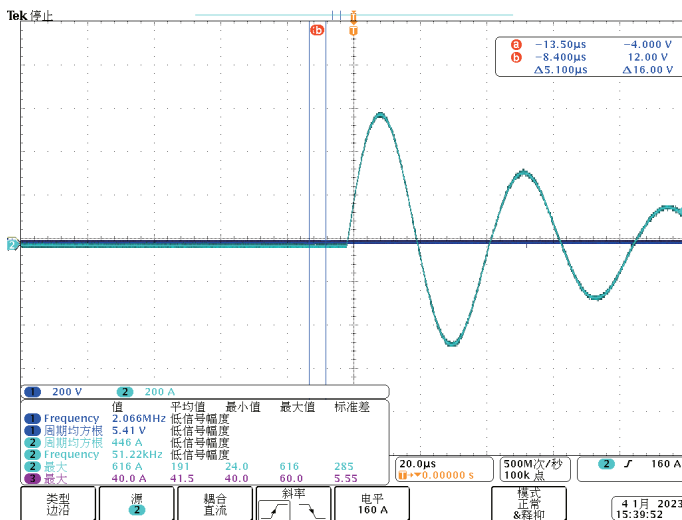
Tek 停止

a −13.50μs −4.000 V
b −8.400μs 12.00 V
Δ5.100μs Δ16.00 V

ab T

2

1 200 V 2 200 A

| | 值 | 平均值 | 最小值 | 最大值 | 标准差 |
|---|---|---|---|---|---|
| 1 Frequency | 2.066MHz | 低信号幅度 | | | |
| 1 周期均方根 | 5.41 V | 低信号幅度 | | | |
| 2 周期均方根 | 446 A | 低信号幅度 | | | |
| 2 Frequency | 51.22kHz | 低信号幅度 | | | |
| 2 最大 | 616 A | 191 | 24.0 | 616 | 285 |
| 3 最大 | 40.0 A | 41.5 | 40.0 | 60.0 | 5.55 |

20.0μs T▸0.00000 s
500M次/秒 100k 点
2 ∫ 160 A

类型 边沿
源 2
耦合 直流
斜率
电平 160 A
模式 正常 &释抑
4 1月 2023 15:39:52